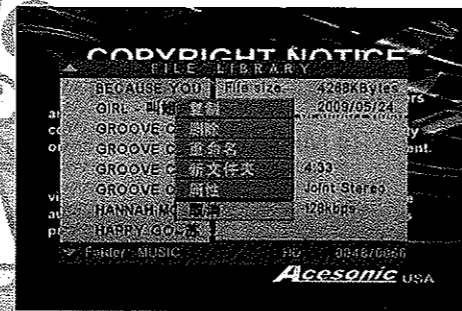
COPYRIGHT NOTICE

FILE LIBRARY

BECAUSE YOU
GIRL - 叫翰
GROOVE C
GROOVE C
GROOVE C
GROOVE C
HANNAH M
HAPPY (CO

复制
删除
重命名
新文件夹
属性
取消

File size: 4288KBytes
2009/05/24
4:33
Joint Stereo
128kbps

Folder: MUSIC
File: 0048/0066

Acesonic USA